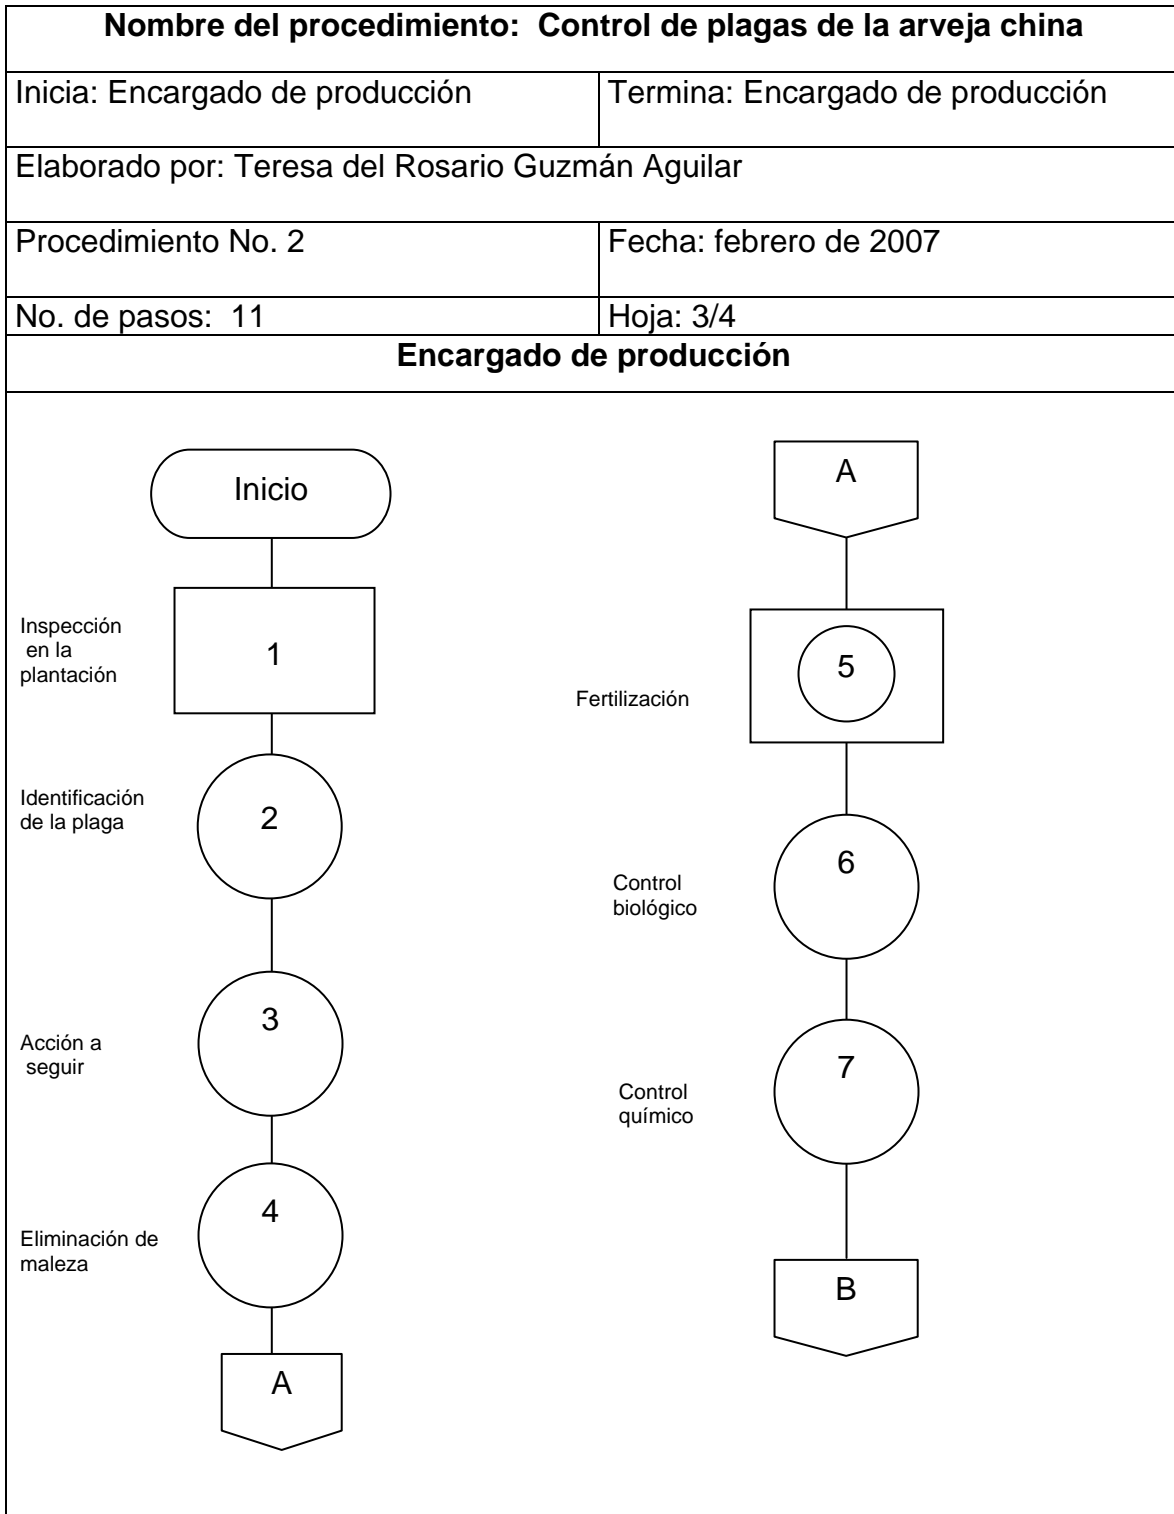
| Nombre del procedimiento: Control de plagas de la arveja china | |
|---|---|
| Inicia: Encargado de producción | Termina: Encargado de producción |
| Elaborado por: Teresa del Rosario Guzmán Aguilar | |
| Procedimiento No. 2 | Fecha: febrero de 2007 |
| No. de pasos: 11 | Hoja: 3/4 |
| Encargado de producción | |

Inicio

Inspección en la plantación
1

Identificación de la plaga
2

Acción a seguir
3

Eliminación de maleza
4

A

A

Fertilización
5

Control biológico
6

Control químico
7

B